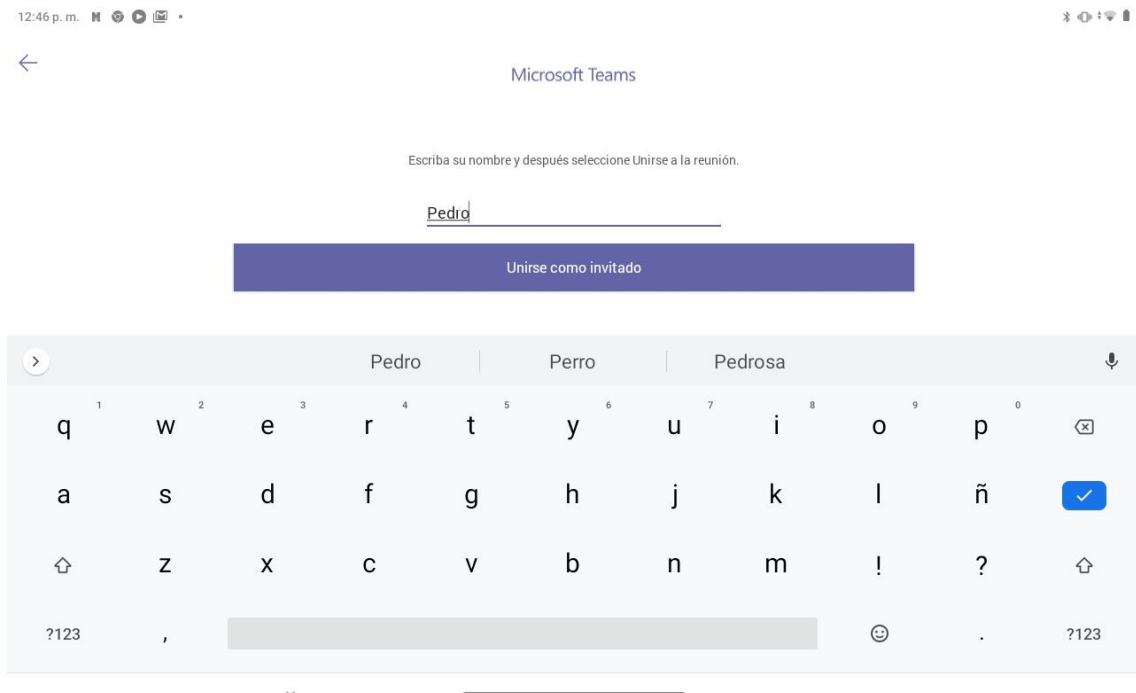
12:46 p. m.

Microsoft Teams

Escriba su nombre y después seleccione Unirse a la reunión.

Pedro

Unirse como invitado

Pedro | Perro | Pedrosa

q 1 w 2 e 3 r 4 t 5 y 6 u 7 i 8 o 9 p 0

a s d f g h j k l ñ

z x c v b n m ! ?

?123 , . ?123